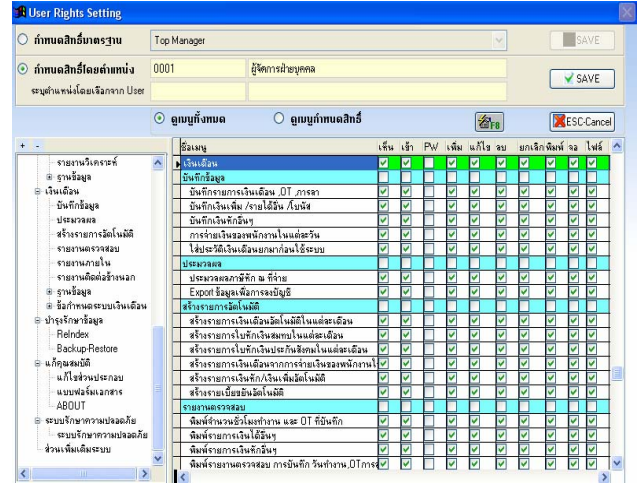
User Rights Setting

กำหนดสิทธิ์มาตรฐาน | Top Manager | SAVE

กำหนดสิทธิ์โดยตำแหน่ง | 0001 | ผู้จัดการฝ่ายบุคคล | SAVE

ระบุตำแหน่งโดยเลือกจาก User

ดูเมนูทั้งหมด
ดูเมนูกำหนดสิทธิ์
F8
ESC-Cancel

+ -

รายงานวิเคราะห์
ฐานข้อมูล
เงินเดือน
บันทึกข้อมูล
ประมวลผล
สร้างรายการอัตโนมัติ
รายงานตรวจสอบ
รายงานภายใน
รายงานติดต่อสำหรับหน่วยงานภายนอก
ฐานข้อมูล
ข้อกำหนดระบบเงินเดือน
บำรุงรักษาข้อมูล
ReIndex
Backup-Restore
แก้กฎแมพมิติ
แก้ไขส่วนประกอบ
แบบฟอร์มเอกสาร
ABOUT
ระบบรักษาความปลอดภัย
ระบบรักษาความปลอดภัย
ส่วนเพิ่มเติมระบบ

| ชื่อเมนู | เห็น | เข้า | PW | เพิ่ม | แก้ไข | ลบ | ยกเลิก | พิมพ์ | จอ | ไฟล์ |
|---|---|---|---|---|---|---|---|---|---|---|
| เงินเดือน | ☑ | ☑ | ☐ | ☑ | ☑ | ☑ | ☑ | ☑ | ☑ | ☑ |
| บันทึกข้อมูล | | | | | | | | | | |
| บันทึกรายการเงินเดือน ,OT ,ภาษา | ☑ | ☑ | ☐ | ☑ | ☑ | ☑ | ☑ | ☑ | ☑ | ☑ |
| บันทึกเงินเพิ่ม /รายได้อื่น /โบนัส | ☑ | ☑ | ☐ | ☑ | ☑ | ☑ | ☑ | ☑ | ☑ | ☑ |
| บันทึกเงินหักอื่นๆ | ☑ | ☑ | ☐ | ☑ | ☑ | ☑ | ☑ | ☑ | ☑ | ☑ |
| การจ่ายเงินของพนักงานในแต่ละวัน | ☑ | ☑ | ☐ | ☑ | ☑ | ☑ | ☑ | ☑ | ☑ | ☑ |
| ใส่ประวัติเงินเดือนยกมาก่อนใช้ระบบ | ☑ | ☑ | ☐ | ☑ | ☑ | ☑ | ☑ | ☑ | ☑ | ☑ |
| ประมวลผล | | | | | | | | | | |
| ประมวลผลภาษีหัก ณ ที่จ่าย | ☑ | ☑ | ☐ | ☑ | ☑ | ☑ | ☑ | ☑ | ☑ | ☑ |
| Export ข้อมูลเพื่อการลงบัญชี | ☑ | ☑ | ☐ | ☑ | ☑ | ☑ | ☑ | ☑ | ☑ | ☑ |
| สร้างรายการอัตโนมัติ | | | | | | | | | | |
| สร้างรายการเงินเดือนอัตโนมัติในแต่ละเดือน | ☑ | ☑ | ☐ | ☑ | ☑ | ☑ | ☑ | ☑ | ☑ | ☑ |
| สร้างรายการโบนัสเงินสมทบในแต่ละเดือน | ☑ | ☑ | ☐ | ☑ | ☑ | ☑ | ☑ | ☑ | ☑ | ☑ |
| สร้างรายการโบนัสเงินประกันสังคมในแต่ละเดือน | ☑ | ☑ | ☐ | ☑ | ☑ | ☑ | ☑ | ☑ | ☑ | ☑ |
| สร้างรายการเงินเดือนจากการจ่ายเงินของพนักงานใ | ☑ | ☑ | ☐ | ☑ | ☑ | ☑ | ☑ | ☑ | ☑ | ☑ |
| สร้างรายการเงินหัก/เงินเพิ่มอัตโนมัติ | ☑ | ☑ | ☐ | ☑ | ☑ | ☑ | ☑ | ☑ | ☑ | ☑ |
| สร้างรายการเบี้ยขยันอัตโนมัติ | ☑ | ☑ | ☐ | ☑ | ☑ | ☑ | ☑ | ☑ | ☑ | ☑ |
| รายงานตรวจสอบ | | | | | | | | | | |
| พิมพ์จำนวนชั่วโมงทำงาน และ OT ที่บันทึก | ☑ | ☑ | ☐ | ☑ | ☑ | ☑ | ☑ | ☑ | ☑ | ☑ |
| พิมพ์รายการเงินได้อื่นๆ | ☑ | ☑ | ☐ | ☑ | ☑ | ☑ | ☑ | ☑ | ☑ | ☑ |
| พิมพ์รายการเงินหักอื่นๆ | ☑ | ☑ | ☐ | ☑ | ☑ | ☑ | ☑ | ☑ | ☑ | ☑ |
| พิมพ์รายงานตรวจสอบ การบันทึก วันทำงาน,OT,การ | ☑ | ☑ | ☐ | ☑ | ☑ | ☑ | ☑ | ☑ | ☑ | ☑ |